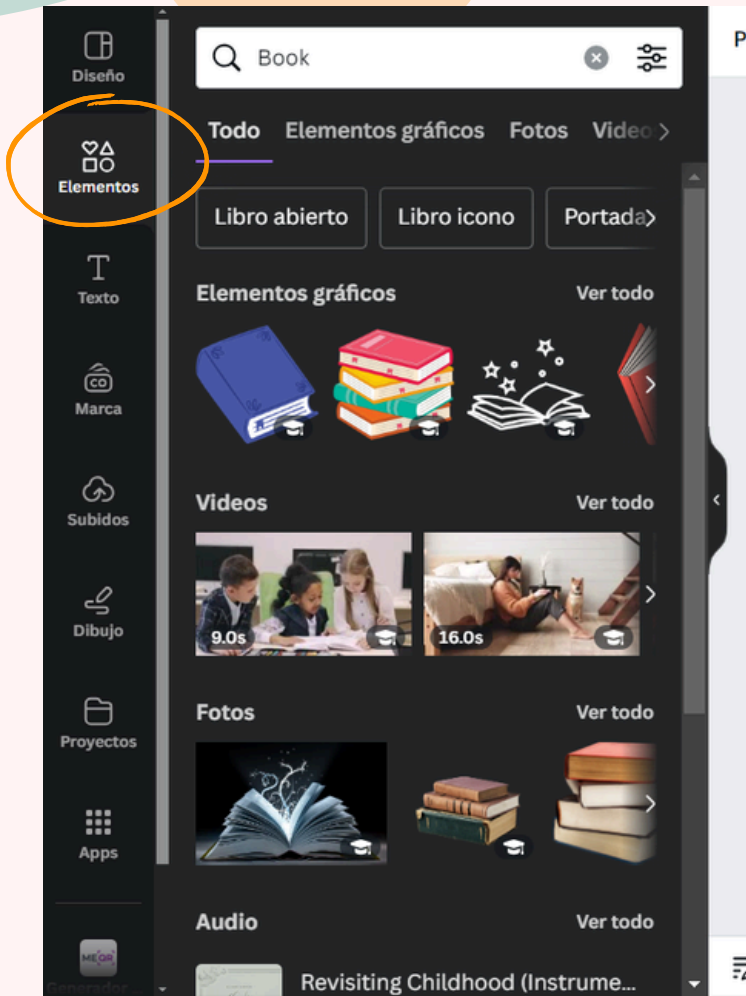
Diseño
Elementos
Texto
Marca
Subidos
Dibujo
Proyectos
Apps
Generador

Book

Todo Elementos gráficos Fotos Videos

Libro abierto Libro icono Portada

Elementos gráficos Ver todo

Videos Ver todo
9.0s
16.0s

Fotos Ver todo

Audio Ver todo
Revisiting Childhood (Instrume...